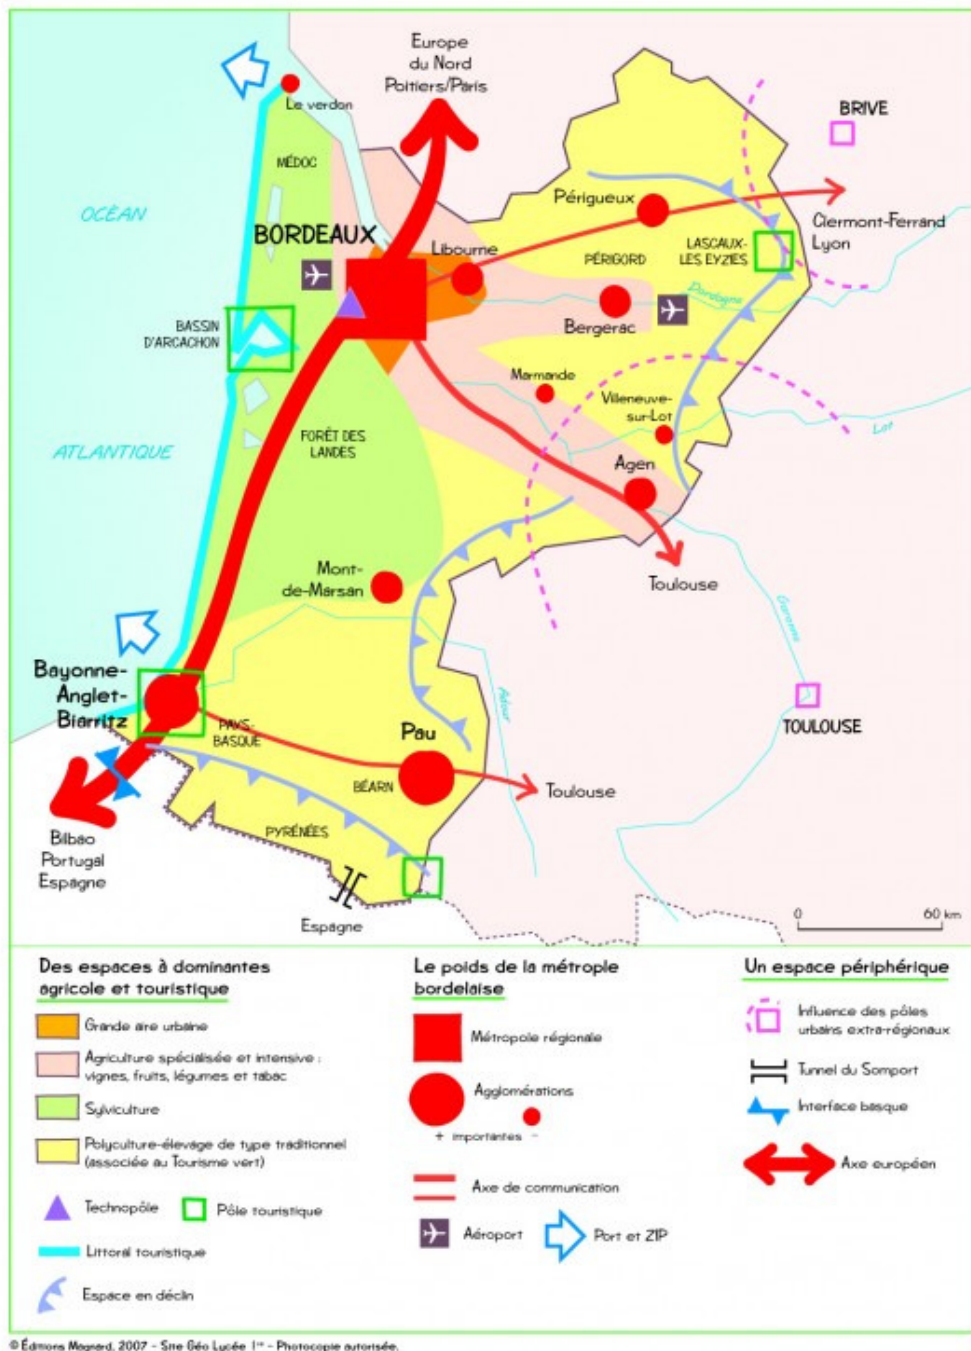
Europe du Nord Poitiers/Paris

Le verdon

BRIVE

MÉDOC

OCÉAN

Périgueux

Clermont-Ferrand Lyon

BORDEAUX

Libourne

PÉRIGORD

LASCAUX-LES EYZIES

Dordogne

BASSIN D'ARCACHON

Bergerac

Marmande

Villeneuve-sur-Lot

Lot

ATLANTIQUE

FORÊT DES LANDES

Agen

Toulouse

Mont-de-Marsan

Garonne

Adour

Bayonne-Anglet-Biarritz

PAYS BASQUE

Pau

TOULOUSE

BÉARN

Toulouse

PYRÉNÉES

Bilbao Portugal Espagne

Espagne

0 60 km

Des espaces à dominantes agricole et touristique

Grande aire urbaine

Agriculture spécialisée et intensive : vignes, fruits, légumes et tabac

Sylviculture

Polyculture-élevage de type traditionnel (associée au Tourisme vert)

Technopôle

Pôle touristique

Littoral touristique

Espace en déclin

Le poids de la métropole bordelaise

Métropole régionale

Agglomérations

+ importantes −

Axe de communication

Aéroport

Port et ZIP

Un espace périphérique

Influence des pôles urbains extra-régionaux

Tunnel du Somport

Interface basque

Axe européen

© Éditions Magnard, 2007 - Site Géo Lycée 1re - Photocopie autorisée.